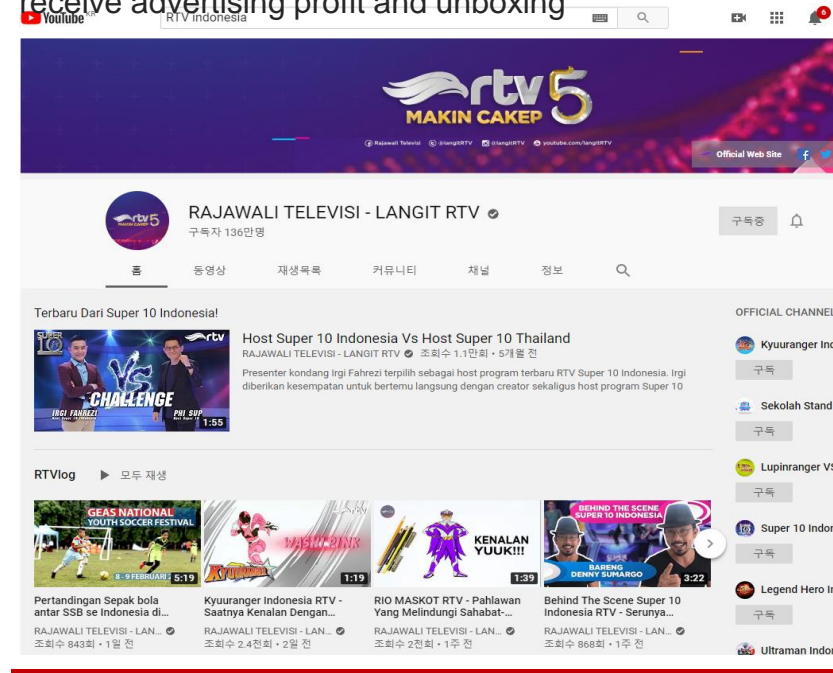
receive advertising profit and unboxing

YouTube KR

RTV indonesia

6

rtv 5
MAKIN CAKEP

Rajawali Televisi @langitRTV @langitRTV youtube.com/langitRTV

Official Web Site

RAJAWALI TELEVISI - LANGIT RTV
구독자 136만명

구독중

홈 동영상 재생목록 커뮤니티 채널 정보

Terbaru Dari Super 10 Indonesia!

CHALLENGE
IRGI FAHREZI
PHI SUP
1:55

Host Super 10 Indonesia Vs Host Super 10 Thailand
RAJAWALI TELEVISI - LANGIT RTV 조회수 1.1만회 • 5개월 전
Presenter kondang Irgi Fahrezi terpilih sebagai host program terbaru RTV Super 10 Indonesia. Irgi diberikan kesempatan untuk bertemu langsung dengan creator sekaligus host program Super 10

RTVlog ▶ 모두 재생

GEAS NATIONAL YOUTH SOCCER FESTIVAL
8 - 9 FEBRUARI
5:19
Pertandingan Sepak bola antar SSB se Indonesia di...
RAJAWALI TELEVISI - LAN...
조회수 843회 • 1일 전

1:19
Kyuuranger Indonesia RTV - Saatnya Kenalan Dengan...
RAJAWALI TELEVISI - LAN...
조회수 2.4천회 • 2일 전

KENALAN YUUK!!!
1:39
RIO MASKOT RTV - Pahlawan Yang Melindungi Sahabat-...
RAJAWALI TELEVISI - LAN...
조회수 2천회 • 1주 전

BEHIND THE SCENE SUPER 10 INDONESIA
BARENG DENNY SUMARGO
3:22
Behind The Scene Super 10 Indonesia RTV - Serunya...
RAJAWALI TELEVISI - LAN...
조회수 868회 • 1주 전

OFFICIAL CHANNEL
Kyuuranger Ind
구독
Sekolah Stand
구독
Lupinranger VS
구독
Super 10 Indon
구독
Legend Hero In
구독
Ultraman Indo